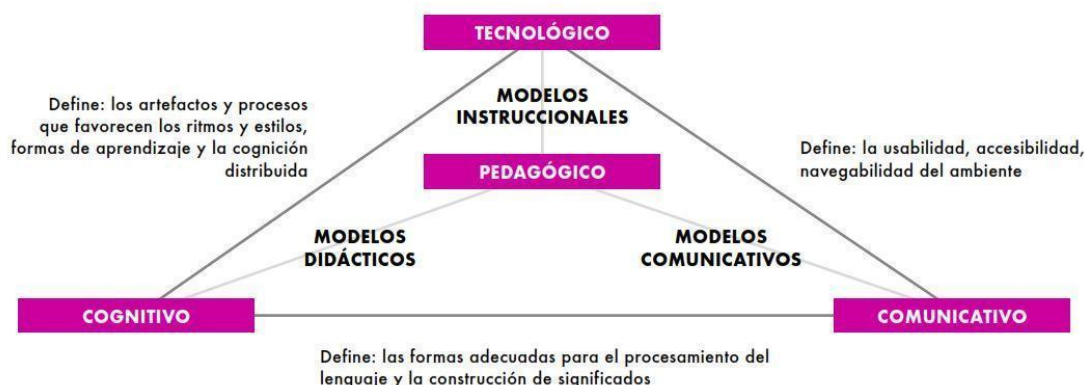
TECNOLÓGICO

Define: los artefactos y procesos que favorecen los ritmos y estilos, formas de aprendizaje y la cognición distribuida

MODELOS INSTRUCCIONALES

Define: la usabilidad, accesibilidad, navegabilidad del ambiente

PEDAGÓGICO

MODELOS DIDÁCTICOS

MODELOS COMUNICATIVOS

COGNITIVO

COMUNICATIVO

Define: las formas adecuadas para el procesamiento del lenguaje y la construcción de significados